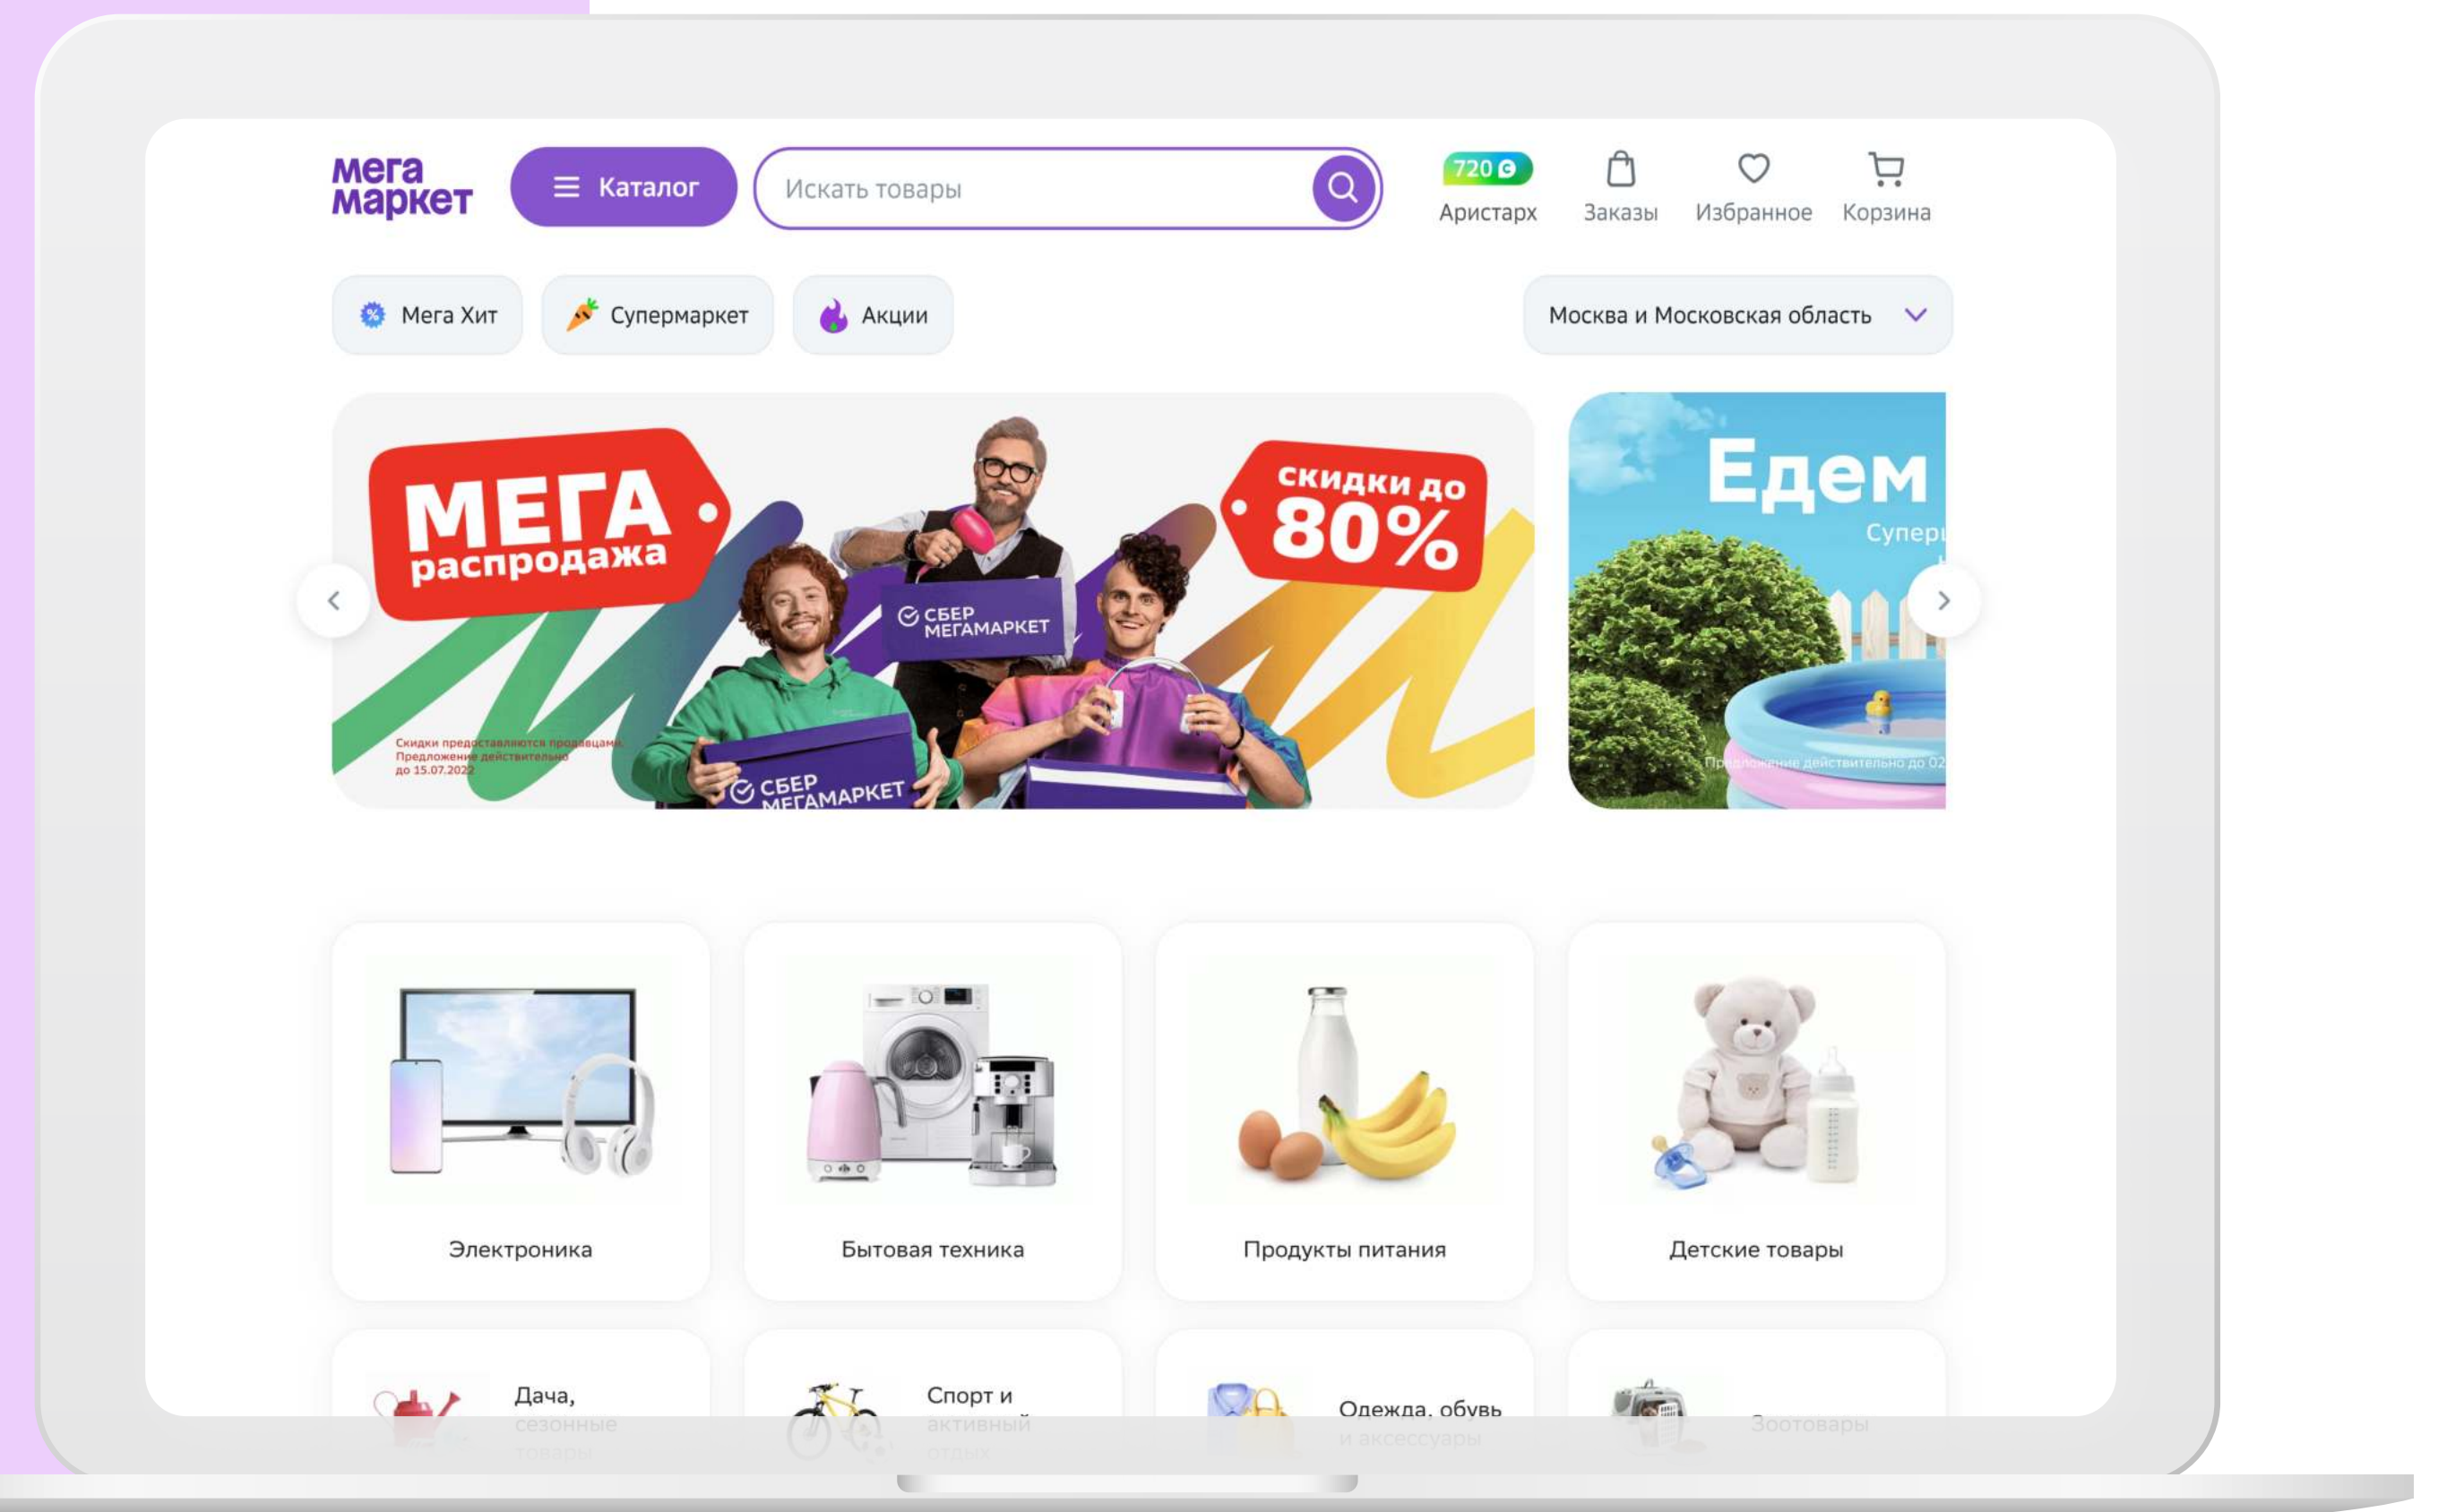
мега маркет

Каталог

Искать товары

720

Аристарх

Заказы

Избранное

Корзина

Мега Хит

Супермаркет

Акции

Москва и Московская область

МЕГА распродажа

скидки до 80%

СБЕР МЕГАМАРКЕТ

СБЕР МЕГАМАРКЕТ

Скидки предоставляются продавцами. Предложение действительно до 15.07.2022

Едем

Супер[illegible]

Предложение действительно до 02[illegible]

Электроника

Бытовая техника

Продукты питания

Детские товары

Дача, сезонные товары

Спорт и активный отдых

Одежда, обувь и аксессуары

Зоотовары